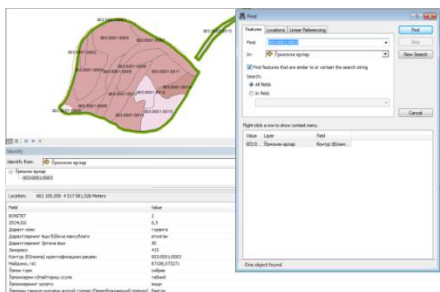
Find

Features | Locations | Linear Referencing

Find:

In: Трехэлэ ерэгэр

Find features that are similar to or contain the search string

Search:
All fields
In field:

Find
Stop
New Search
Cancel

Right-click a row to show context menu.

| Value | Layer | Field |
|---|---|---|
| 003... | Трехэлэ ерэгэр | Контур (Б)нэ... |

One object found

Identify

Identify from: Трехэлэ ерэгэр

Трехэлэ ерэгэр
003/0001/0003

Location: 661 165,550 4 317 081,028 Meters

| Field | Value |
|---|---|
| BONITET | 2 |
| ZOVLGO | 0,5 |
| Дархаат нэмэ | Гуравта |
| Дархаатлаарт буу бЭйлэ тээвэрбэлэ | Атитгэн |
| Дархаатлаарт Өргөн буу | 80 |
| Захиралт | 415 |
| Контур (Б)эмнэ) хуучинтарацийн дахнэ | 003/0001/0003 |
| Найрамн, га | 87106,077271 |
| Өрөөн түүх | гэбрэн |
| Урлагаан бэйн/дэлжрөг үсэгн | ташын |
| Трехэлэрүүлэ шинэгэ | ташн |